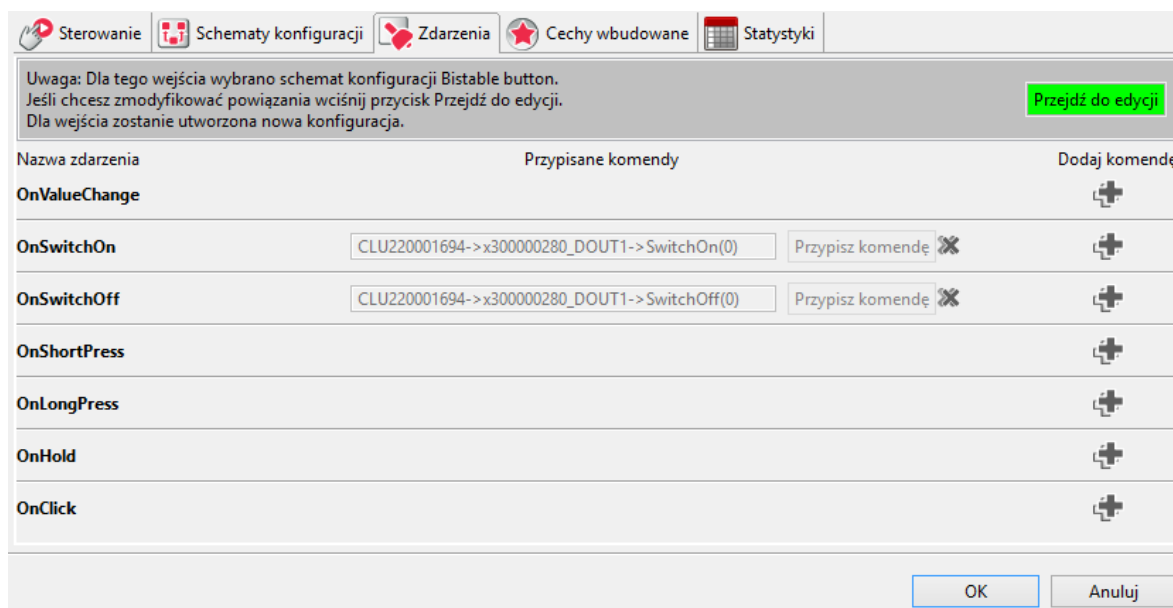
Sterowanie | Schematy konfiguracji | Zdarzenia | Cechy wbudowane | Statystyki

Uwaga: Dla tego wejścia wybrano schemat konfiguracji Bistable button.
Jeśli chcesz zmodyfikować powiązania wciśnij przycisk Przejdź do edycji.
Dla wejścia zostanie utworzona nowa konfiguracja.

Przejdź do edycji

| Nazwa zdarzenia | Przypisane komendy | | Dodaj komendę |
|---|---|---|---|
| OnValueChange | | | |
| OnSwitchOn | CLU220001694->x300000280_DOUT1->SwitchOn(0) | Przypisz komendę | |
| OnSwitchOff | CLU220001694->x300000280_DOUT1->SwitchOff(0) | Przypisz komendę | |
| OnShortPress | | | |
| OnLongPress | | | |
| OnHold | | | |
| OnClick | | | |

OK
Anuluj